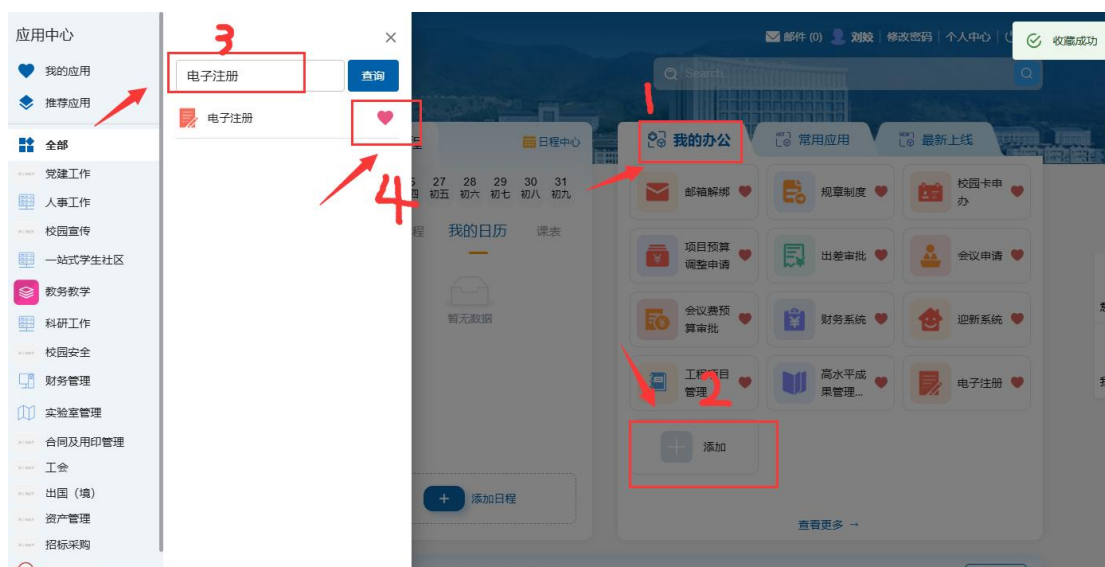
应用中心

我的应用

推荐应用

全部

党建工作

人事工作

校园宣传

一站式学生社区

教务教学

科研工作

校园安全

财务管理

实验室管理

合同及用印管理

工会

出国（境）

资产管理

招标采购

3

电子注册

查询

电子注册

4

邮件 (0) 刘姣 修改密码 个人中心

收藏成功

Search

日程中心

27 初五 28 初六 29 初七 30 初八 31 初九

我的日历 课表

暂无数据

添加日程

1

我的办公

常用应用

最新上线

邮箱解绑

规章制度

校园卡申办

项目预算调整申请

出差审批

会议申请

会议费预算审批

财务系统

迎新系统

工程项目管理

高水平成果管理...

电子注册

2

添加

查看更多 →